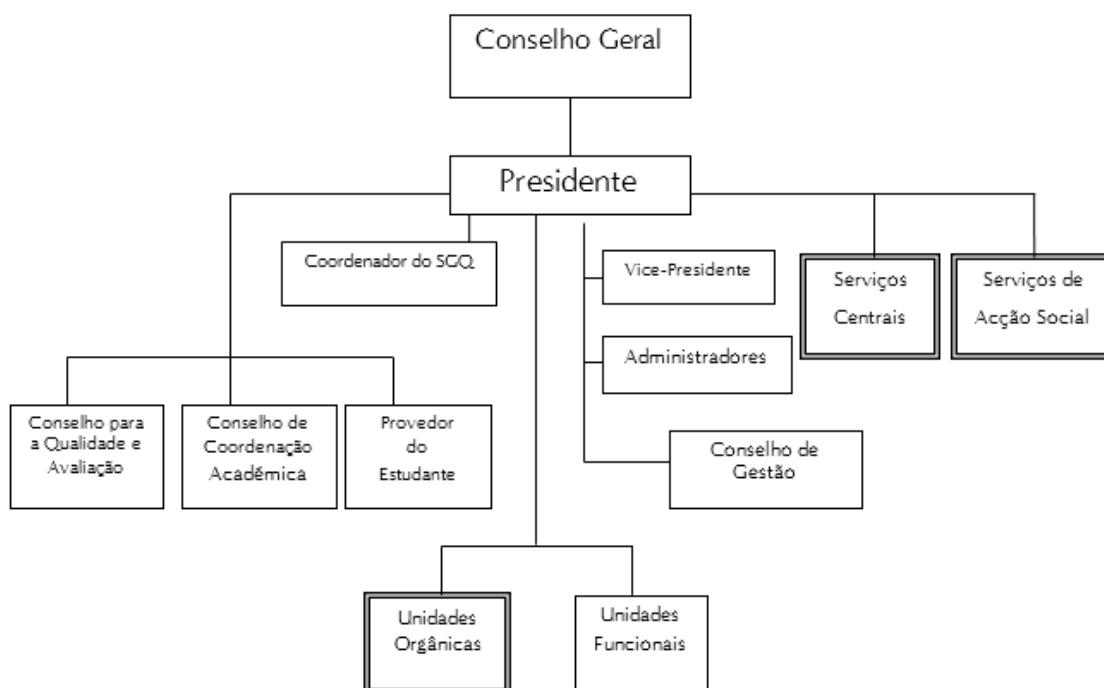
Conselho Geral

Presidente

Coordenador do SGQ

Vice-Presidente

Serviços Centrais

Serviços de Acção Social

Administradores

Conselho para a Qualidade e Avaliação

Conselho de Coordenação Académica

Provedor do Estudante

Conselho de Gestão

Unidades Orgânicas

Unidades Funcionais